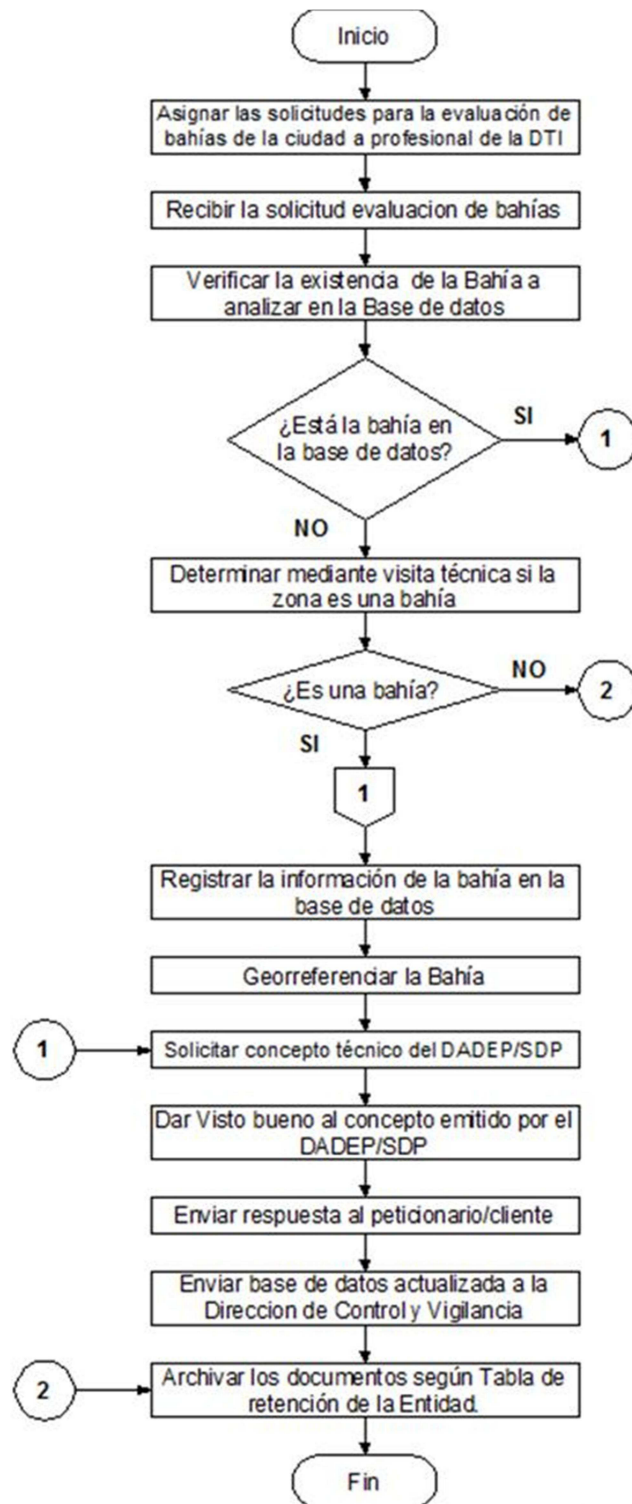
Inicio

Asignar las solicitudes para la evaluación de bahías de la ciudad a profesional de la DTI

Recibir la solicitud evaluacion de bahías

Verificar la existencia de la Bahía a analizar en la Base de datos

¿Está la bahía en la base de datos?

SI

1

NO

Determinar mediante visita técnica si la zona es una bahía

¿Es una bahía?

NO

2

SI

1

Registrar la información de la bahía en la base de datos

Georreferenciar la Bahía

1

Solicitar concepto técnico del DADEP/SDP

Dar Visto bueno al concepto emitido por el DADEP/SDP

Enviar respuesta al peticionario/cliente

Enviar base de datos actualizada a la Direccion de Control y Vigilancia

2

Archivar los documentos según Tabla de retención de la Entidad.

Fin